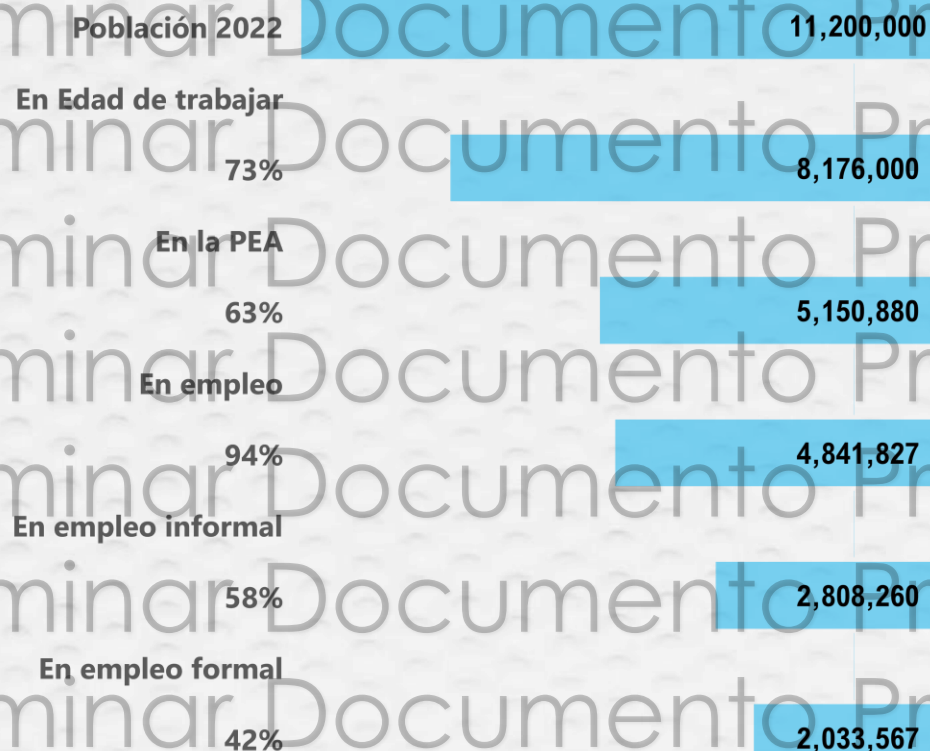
Población 2022
11,200,000

En Edad de trabajar
73%
8,176,000

En la PEA
63%
5,150,880

En empleo
94%
4,841,827

En empleo informal
58%
2,808,260

En empleo formal
42%
2,033,567

minar Documento Pr
minar Documento Pr
minar Documento Pr
minar Documento Pr
minar Documento Pr
minar Documento Pr